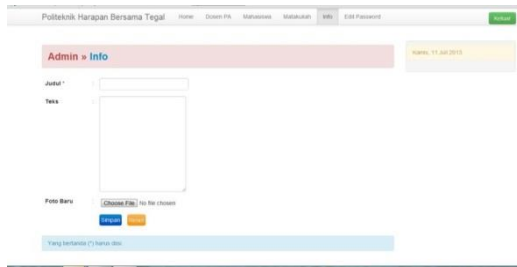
Politeknik Harapan Bersama Tegal Home Dosen PA Mahasiswa Matakuliah Info Edit Password Keluar

Admin » Info

Kamis, 11 Jun 2015

Judul * :

Teks :

Foto Baru : Choose File No file chosen

Simpan Reset

Yang bertanda (*) harus diisi